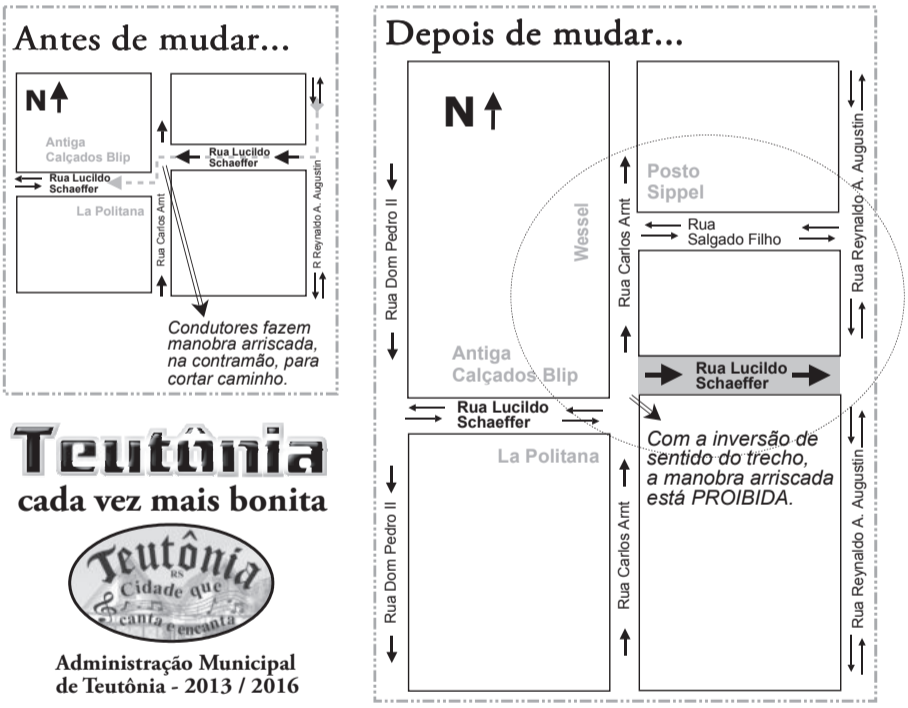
Antes de mudar...

N

Antiga Calçados Blip

Rua Lucildo Schaeffer

Rua Lucildo Schaeffer

La Politana

Rua Carlos Arnt

R Reynaldo A. Augustin

Condutores fazem manobra arriscada, na contramão, para cortar caminho.

Teutônia

cada vez mais bonita

Teutônia RS Cidade que canta e encanta

Administração Municipal de Teutônia - 2013 / 2016

Depois de mudar...

N

Rua Dom Pedro II

Antiga Calçados Blip

Wessel

Rua Carlos Arnt

Posto Sippel

Rua Salgado Filho

Rua Reynaldo A. Augustin

Rua Lucildo Schaeffer

Rua Lucildo Schaeffer

La Politana

Com a inversão de sentido do trecho, a manobra arriscada está PROIBIDA.

Rua Dom Pedro II

Rua Carlos Arnt

Rua Reynaldo A. Augustin